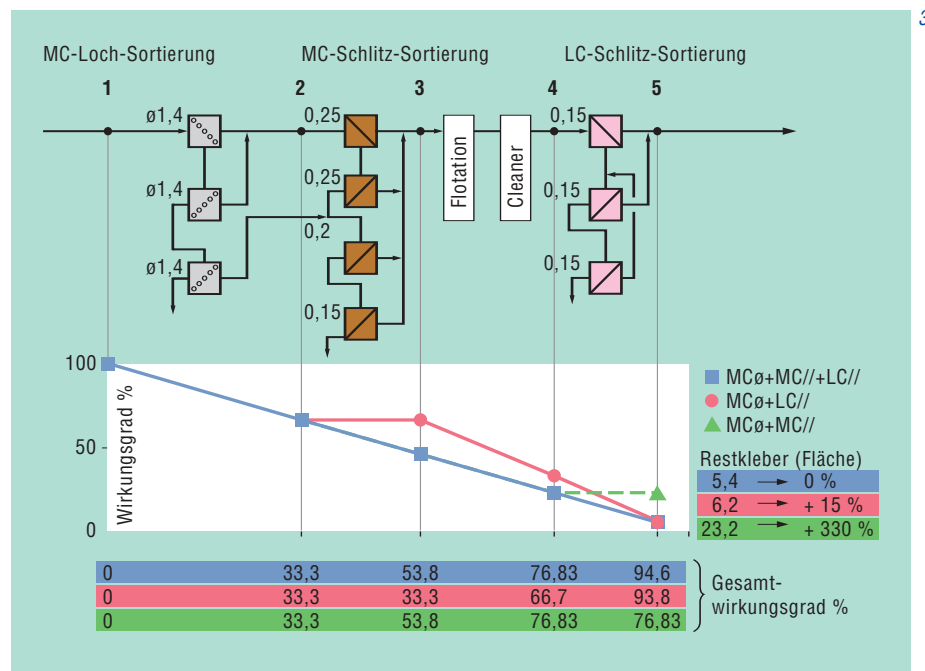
3

MC-Loch-Sortierung

MC-Schlitz-Sortierung

LC-Schlitz-Sortierung

1

2

3

4

5

ø1,4

ø1,4

ø1,4

0,25

0,25

0,2

0,15

Flotation

Cleaner

0,15

0,15

0,15

100

50

0

Wirkungsgrad %

MCø+MC//+LC//

MCø+LC//

MCø+MC//

Restkleber (Fläche)

| 5,4 | → | 0 % |
|---|---|---|
| 6,2 | → | + 15 % |
| 23,2 | → | + 330 % |

| 0 | 33,3 | 53,8 | 76,83 | 94,6 |
|---|---|---|---|---|
| 0 | 33,3 | 33,3 | 66,7 | 93,8 |
| 0 | 33,3 | 53,8 | 76,83 | 76,83 |

Gesamtwirkungsgrad %